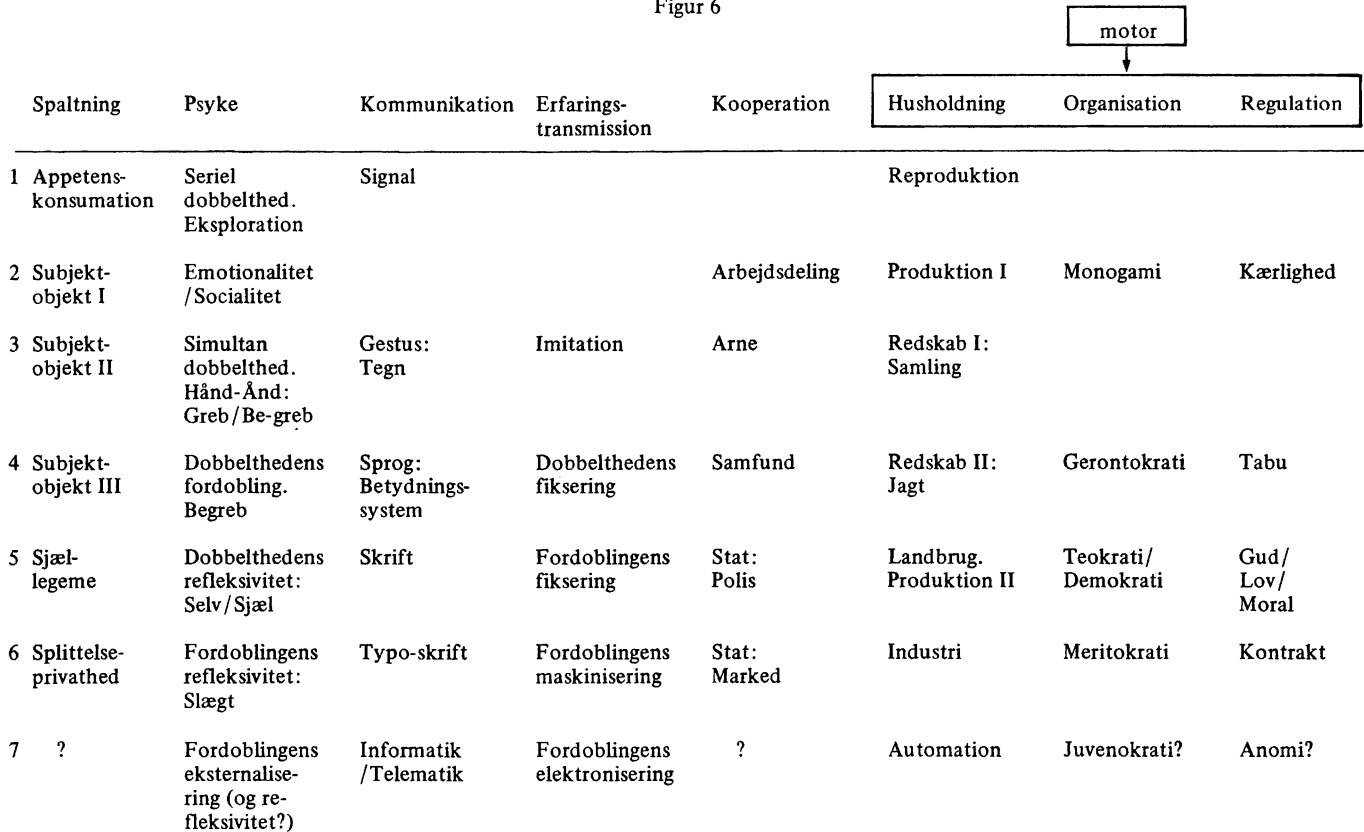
Figur 6

motor

| Spaltning | Psyke | Kommunikation | Erfaringstransmission | Kooperation | Husholdning | Organisation | Regulation |
|---|---|---|---|---|---|---|---|
| 1 Appetenskonsumation | Seriel dobbelthed. Eksploration | Signal | | | Reproduktion | | |
| 2 Subjektobjekt I | Emotionalitet /Socialitet | | | Arbejdsdeling | Produktion I | Monogami | Kærlighed |
| 3 Subjektobjekt II | Simultan dobbelthed. Hånd-Ånd: Greb/Be-greb | Gestus: Tegn | Imitation | Arne | Redskab I: Samling | | |
| 4 Subjektobjekt III | Dobbelthedens fordobling. Begreb | Sprog: Betydningssystem | Dobbelthedens fiksering | Samfund | Redskab II: Jagt | Gerontokrati | Tabu |
| 5 Sjællegeme | Dobbelthedens refleksivitet: Selv/Sjæl | Skrift | Fordoblingens fiksering | Stat: Polis | Landbrug. Produktion II | Teokrati/ Demokrati | Gud/ Lov/ Moral |
| 6 Splittelseprivathed | Fordoblingens refleksivitet: Slægt | Typo-skrift | Fordoblingens maskinisering | Stat: Marked | Industri | Meritokrati | Kontrakt |
| 7 ? | Fordoblingens eksternalisering (og refleksivitet?) | Informatik /Telematik | Fordoblingens elektronisering | ? | Automation | Juvenokrati? | Anomi? |